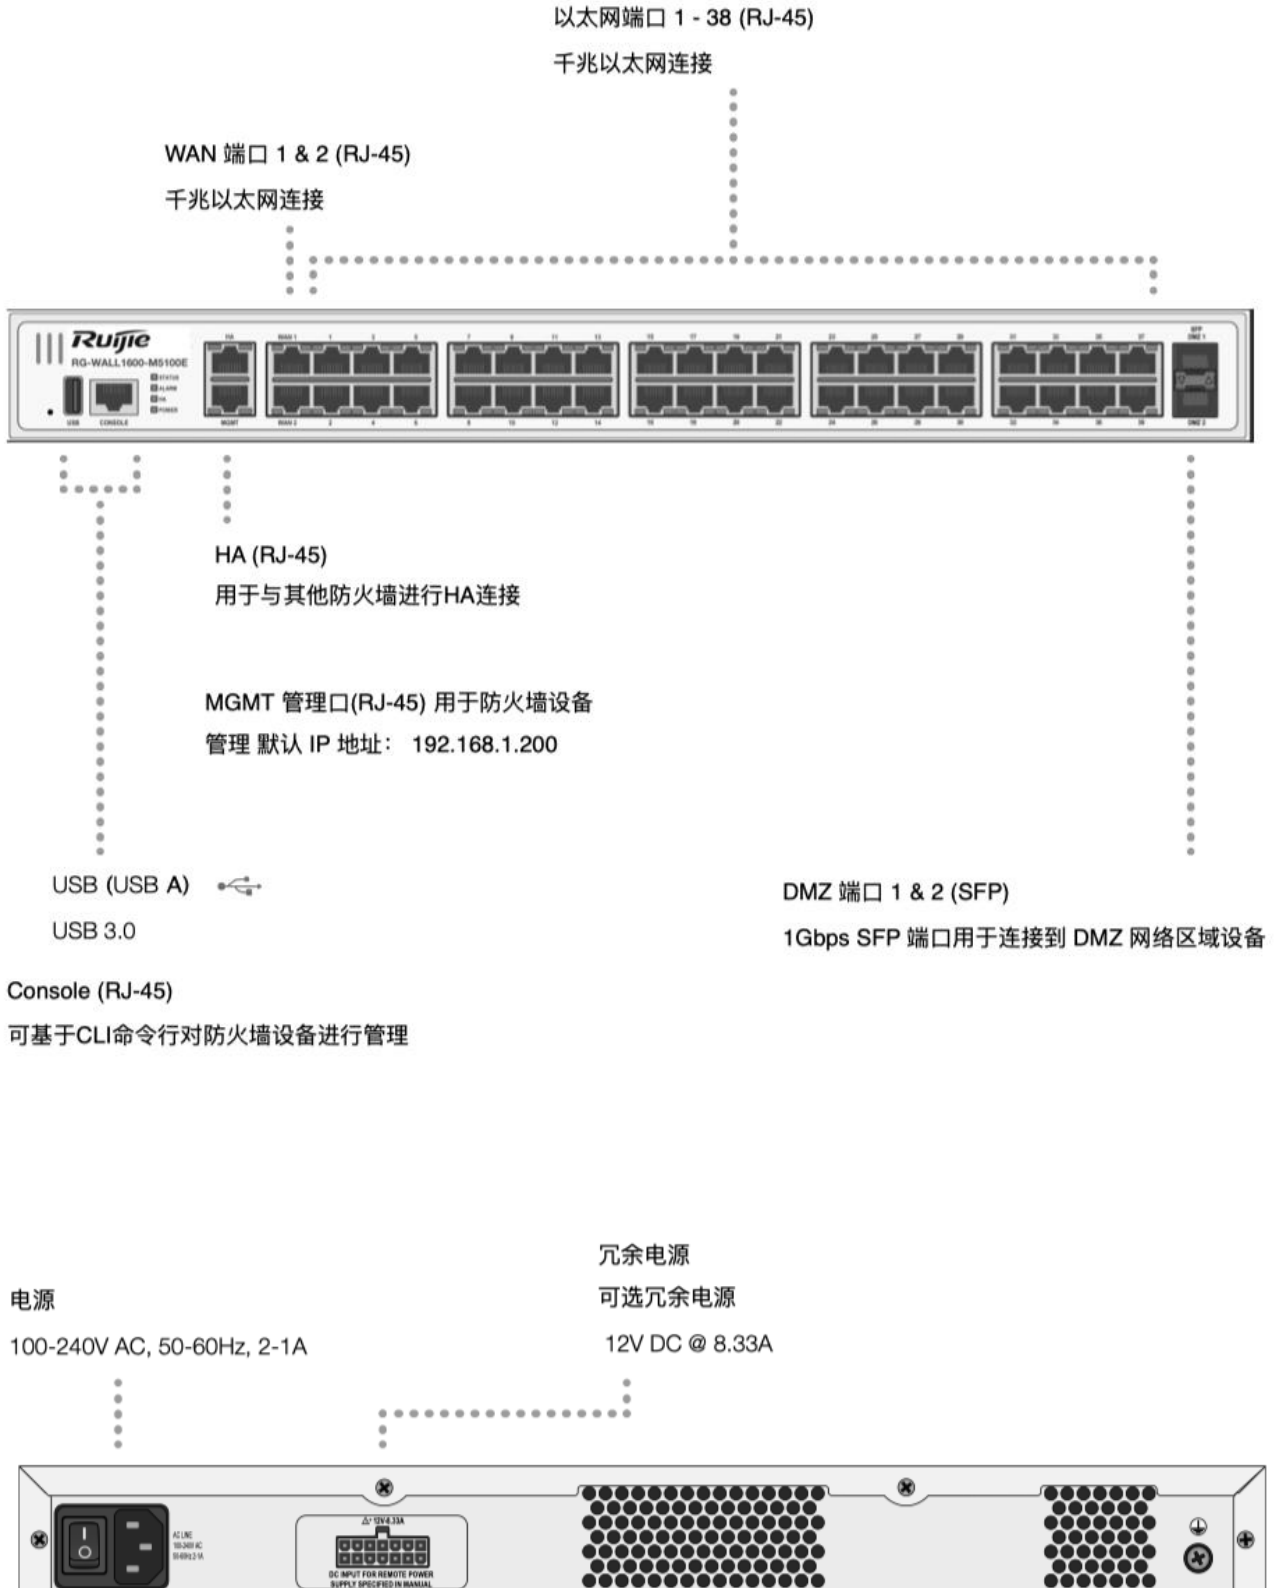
以太网端口 1 - 38 (RJ-45)
千兆以太网连接

WAN 端口 1 & 2 (RJ-45)
千兆以太网连接

Ruijie
RG-WALL1600-M5100E
USB CONSOLE MGMT

HA (RJ-45)
用于与其他防火墙进行HA连接

MGMT 管理口(RJ-45) 用于防火墙设备管理 默认 IP 地址： 192.168.1.200

USB (USB A)
USB 3.0

DMZ 端口 1 & 2 (SFP)
1Gbps SFP 端口用于连接到 DMZ 网络区域设备

Console (RJ-45)
可基于CLI命令行对防火墙设备进行管理

冗余电源
可选冗余电源
12V DC @ 8.33A

电源
100-240V AC, 50-60Hz, 2-1A

12V-8.33A
DC INPUT FOR REMOTE POWER SUPPLY SPECIFIED IN MANUAL